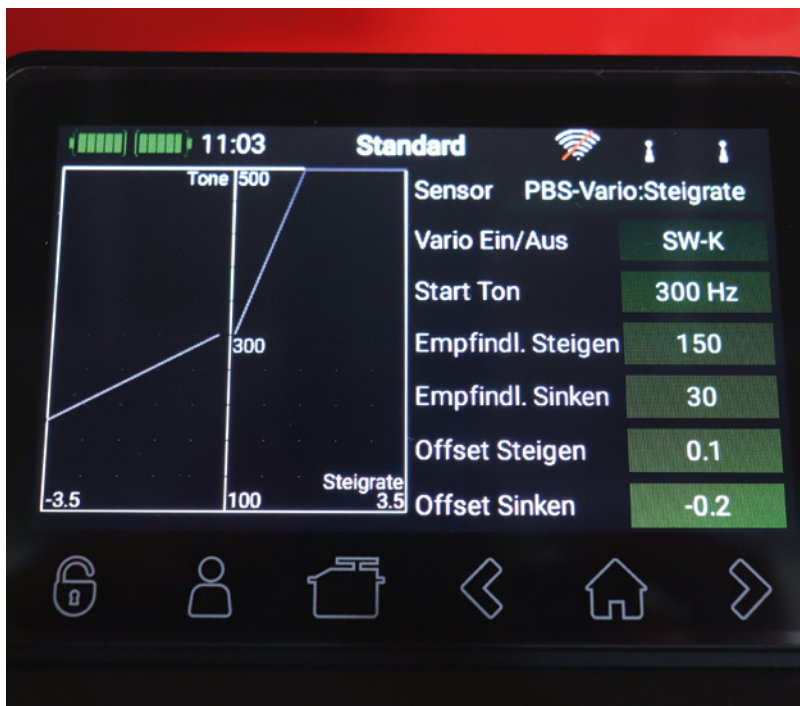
11:03 Standard

Tone 500

300

-3.5 100 Steigrate 3.5

| Sensor | PBS-Vario:Steigrate |
|---|---|
| Vario Ein/Aus | SW-K |
| Start Ton | 300 Hz |
| Empfindl. Steigen | 150 |
| Empfindl. Sinken | 30 |
| Offset Steigen | 0.1 |
| Offset Sinken | -0.2 |